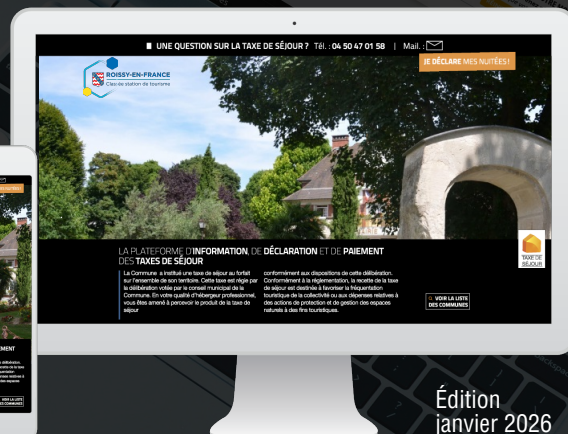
UNE QUESTION SUR LA TAXE DE SÉJOUR ? Tél. : 04 50 47 01 58 | Mail. :

ROISSY-EN-FRANCE
Classée station de tourisme

JE DÉCLARE MES NUITÉES !

LA PLATEFORME D'INFORMATION, DE DÉCLARATION ET DE PAIEMENT DES TAXES DE SÉJOUR

La Commune a institué une taxe de séjour au forfait sur l'ensemble de son territoire. Cette taxe est régie par la délibération votée par le conseil municipal de la Commune. En votre qualité d'hébergeur professionnel, vous êtes amené à percevoir le produit de la taxe de séjour

conformément aux dispositions de cette délibération. Conformément à la réglementation, la recette de la taxe de séjour est destinée à favoriser la fréquentation touristique de la collectivité ou aux dépenses relatives à des actions de protection et de gestion des espaces naturels à des fins touristiques.

VOIR LA LISTE DES COMMUNES

TAXE DE SÉJOUR

Édition janvier 2026